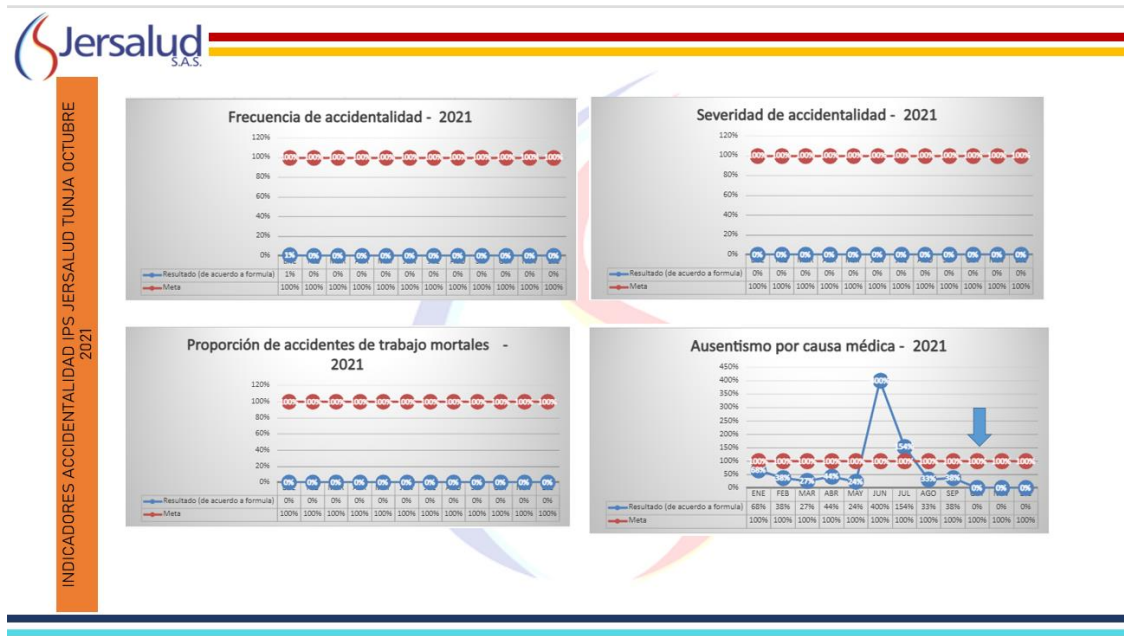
Jersalud S.A.S.

INDICADORES ACCIDENTALIDAD IPS JERSALUD TUNJA OCTUBRE 2021

Frecuencia de accidentalidad - 2021

120%
100%
80%
60%
40%
20%
0%

| | | | | | | | | | | | | |
|---|---|---|---|---|---|---|---|---|---|---|---|---|
| Resultado (de acuerdo a formula) | 1% | 0% | 0% | 0% | 0% | 0% | 0% | 0% | 0% | 0% | 0% | 0% |
| Meta | 100% | 100% | 100% | 100% | 100% | 100% | 100% | 100% | 100% | 100% | 100% | 100% |

Severidad de accidentalidad - 2021

120%
100%
80%
60%
40%
20%
0%

| | | | | | | | | | | | | |
|---|---|---|---|---|---|---|---|---|---|---|---|---|
| Resultado (de acuerdo a formula) | 0% | 0% | 0% | 0% | 0% | 0% | 0% | 0% | 0% | 0% | 0% | 0% |
| Meta | 100% | 100% | 100% | 100% | 100% | 100% | 100% | 100% | 100% | 100% | 100% | 100% |

Proporción de accidentes de trabajo mortales - 2021

120%
100%
80%
60%
40%
20%
0%

| | | | | | | | | | | | | |
|---|---|---|---|---|---|---|---|---|---|---|---|---|
| Resultado (de acuerdo a formula) | 0% | 0% | 0% | 0% | 0% | 0% | 0% | 0% | 0% | 0% | 0% | 0% |
| Meta | 100% | 100% | 100% | 100% | 100% | 100% | 100% | 100% | 100% | 100% | 100% | 100% |

Ausentismo por causa médica - 2021

450%
400%
350%
300%
250%
200%
150%
100%
50%
0%

| | ENE | FEB | MAR | ABR | MAY | JUN | JUL | AGO | SEP | | | |
|---|---|---|---|---|---|---|---|---|---|---|---|---|
| Resultado (de acuerdo a formula) | 68% | 38% | 27% | 44% | 24% | 400% | 154% | 33% | 38% | 0% | 0% | 0% |
| Meta | 100% | 100% | 100% | 100% | 100% | 100% | 100% | 100% | 100% | 100% | 100% | 100% |